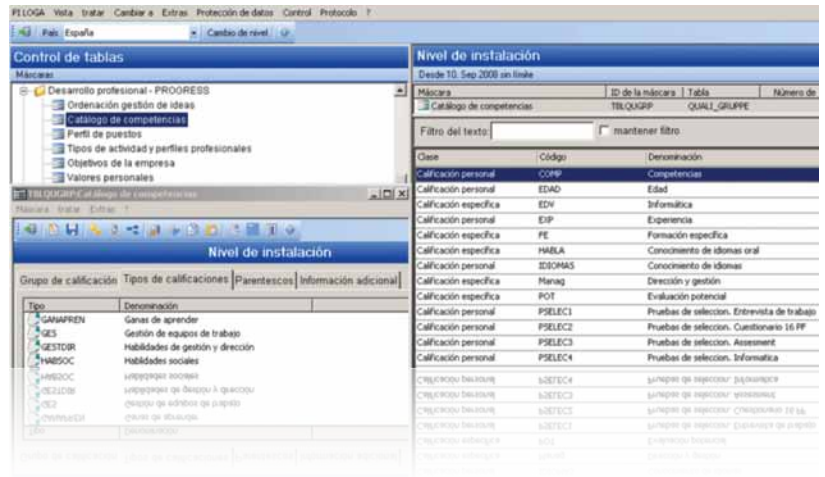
P! LOGA Vista tratar Cambiar a Extras Protección de datos Control Protocolo ?

País España Cambio de nivel

Control de tablas

Máscaras

Desarrollo profesional - PROGRESS
Ordenación gestión de ideas
Catálogo de competencias
Perfil de puestos
Tipos de actividad y perfiles profesionales
Objetivos de la empresa
Valores personales

TBLQUGRP Catálogo de competencias

Máscara tratar Extras ?

Nivel de instalación

Grupo de calificación | Tipos de calificaciones | Parentescos | Información adicional

| Tipo | Denominación |
|---|---|
| GANAPREN | Ganas de aprender |
| GES | Gestión de equipos de trabajo |
| GESTDIR | Habilidades de gestión y dirección |
| HABSOC | Habilidades sociales |

Nivel de instalación

Desde 10. Sep 2008 sin límite

| Máscara | ID de la máscara | Tabla | Número de |
|---|---|---|---|
| Catálogo de competencias | TBLQUGRP | QUALI_GRUPPE | |

Filtro del texto: mantener filtro

| Clase | Código | Denominación |
|---|---|---|
| Calificación personal | COMP | Competencias |
| Calificación personal | EDAD | Edad |
| Calificación específica | EDV | Informática |
| Calificación personal | EXP | Experiencia |
| Calificación específica | FE | Formación específica |
| Calificación específica | HABLA | Conocimiento de idiomas oral |
| Calificación personal | IDIOMAS | Conocimiento de idiomas |
| Calificación específica | Manag | Dirección y gestión |
| Calificación específica | POT | Evaluación potencial |
| Calificación personal | PSELEC1 | Pruebas de seleccion. Entrevista de trabajo |
| Calificación personal | PSELEC2 | Pruebas de seleccion. Cuestionario 16 PF |
| Calificación personal | PSELEC3 | Pruebas de seleccion. Assesment |
| Calificación personal | PSELEC4 | Pruebas de seleccion. Informatica |